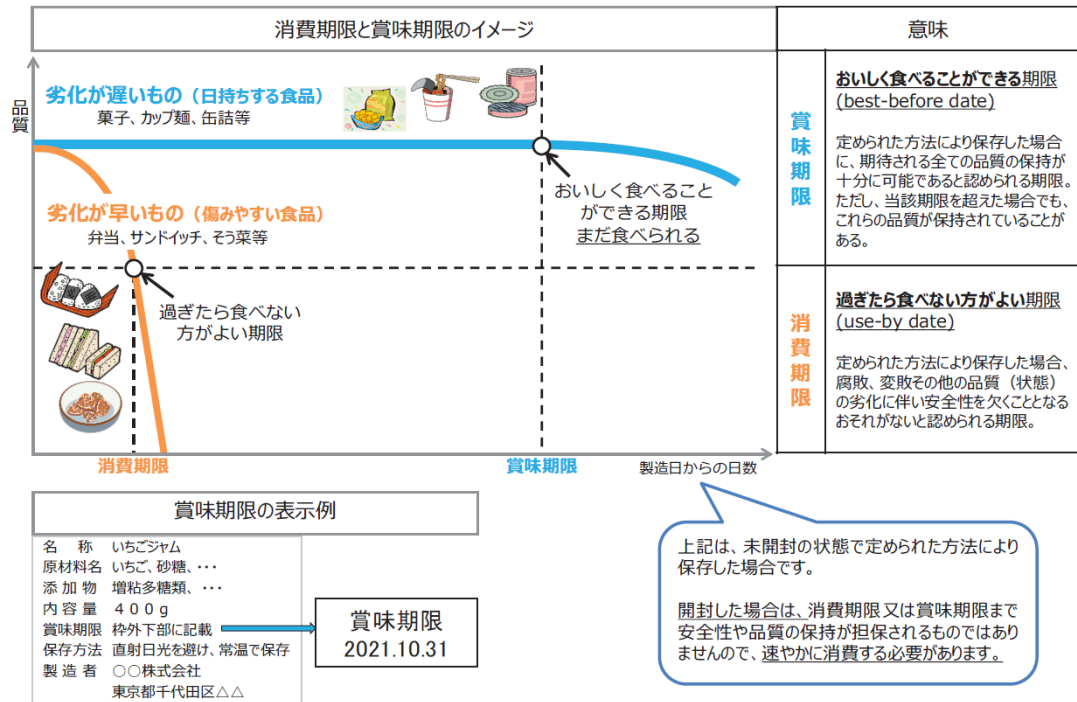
消費期限と賞味期限のイメージ

品質

劣化が遅いもの（日持ちする食品）
菓子、カップ麺、缶詰等

おいしく食べることができる期限
まだ食べられる

劣化が早いもの（傷みやすい食品）
弁当、サンドイッチ、そう菜等

過ぎたら食べない方がよい期限

消費期限　　賞味期限　　製造日からの日数

意味

賞味期限
おいしく食べることができる期限
(best-before date)
定められた方法により保存した場合に、期待される全ての品質の保持が十分に可能であると認められる期限。ただし、当該期限を超えた場合でも、これらの品質が保持されていることがある。

消費期限
過ぎたら食べない方がよい期限
(use-by date)
定められた方法により保存した場合、腐敗、変敗その他の品質（状態）の劣化に伴い安全性を欠くこととなるおそれがないと認められる期限。

賞味期限の表示例

| | |
|---|---|
| 名　称 | いちごジャム |
| 原材料名 | いちご、砂糖、・・・ |
| 添加物 | 増粘多糖類、・・・ |
| 内容量 | ４００ｇ |
| 賞味期限 | 枠外下部に記載 |
| 保存方法 | 直射日光を避け、常温で保存 |
| 製造者 | ○○株式会社 東京都千代田区△△ |

賞味期限
2021.10.31

上記は、未開封の状態で定められた方法により保存した場合です。

開封した場合は、消費期限又は賞味期限まで安全性や品質の保持が担保されるものではありませんので、速やかに消費する必要があります。